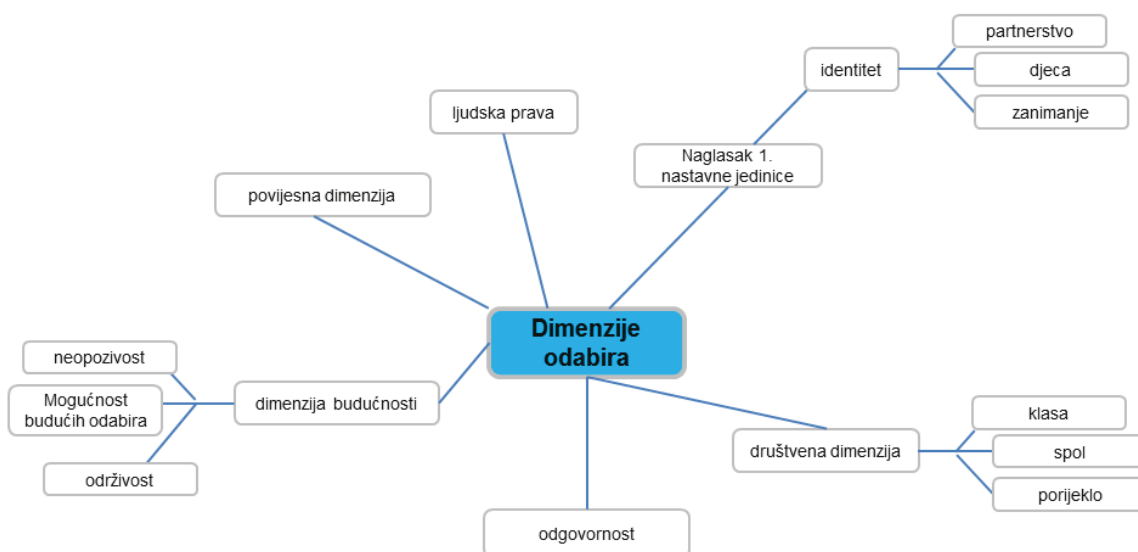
Dimenzije odabira

ljudska prava

povijesna dimenzija

Naglasak 1. nastavne jedinice

identitet

partnerstvo

djeca

zanimanje

dimenzija budućnosti

neopozivost

Mogućnost budućih odabira

održivost

društvena dimenzija

klasa

spol

porijeklo

odgovornost